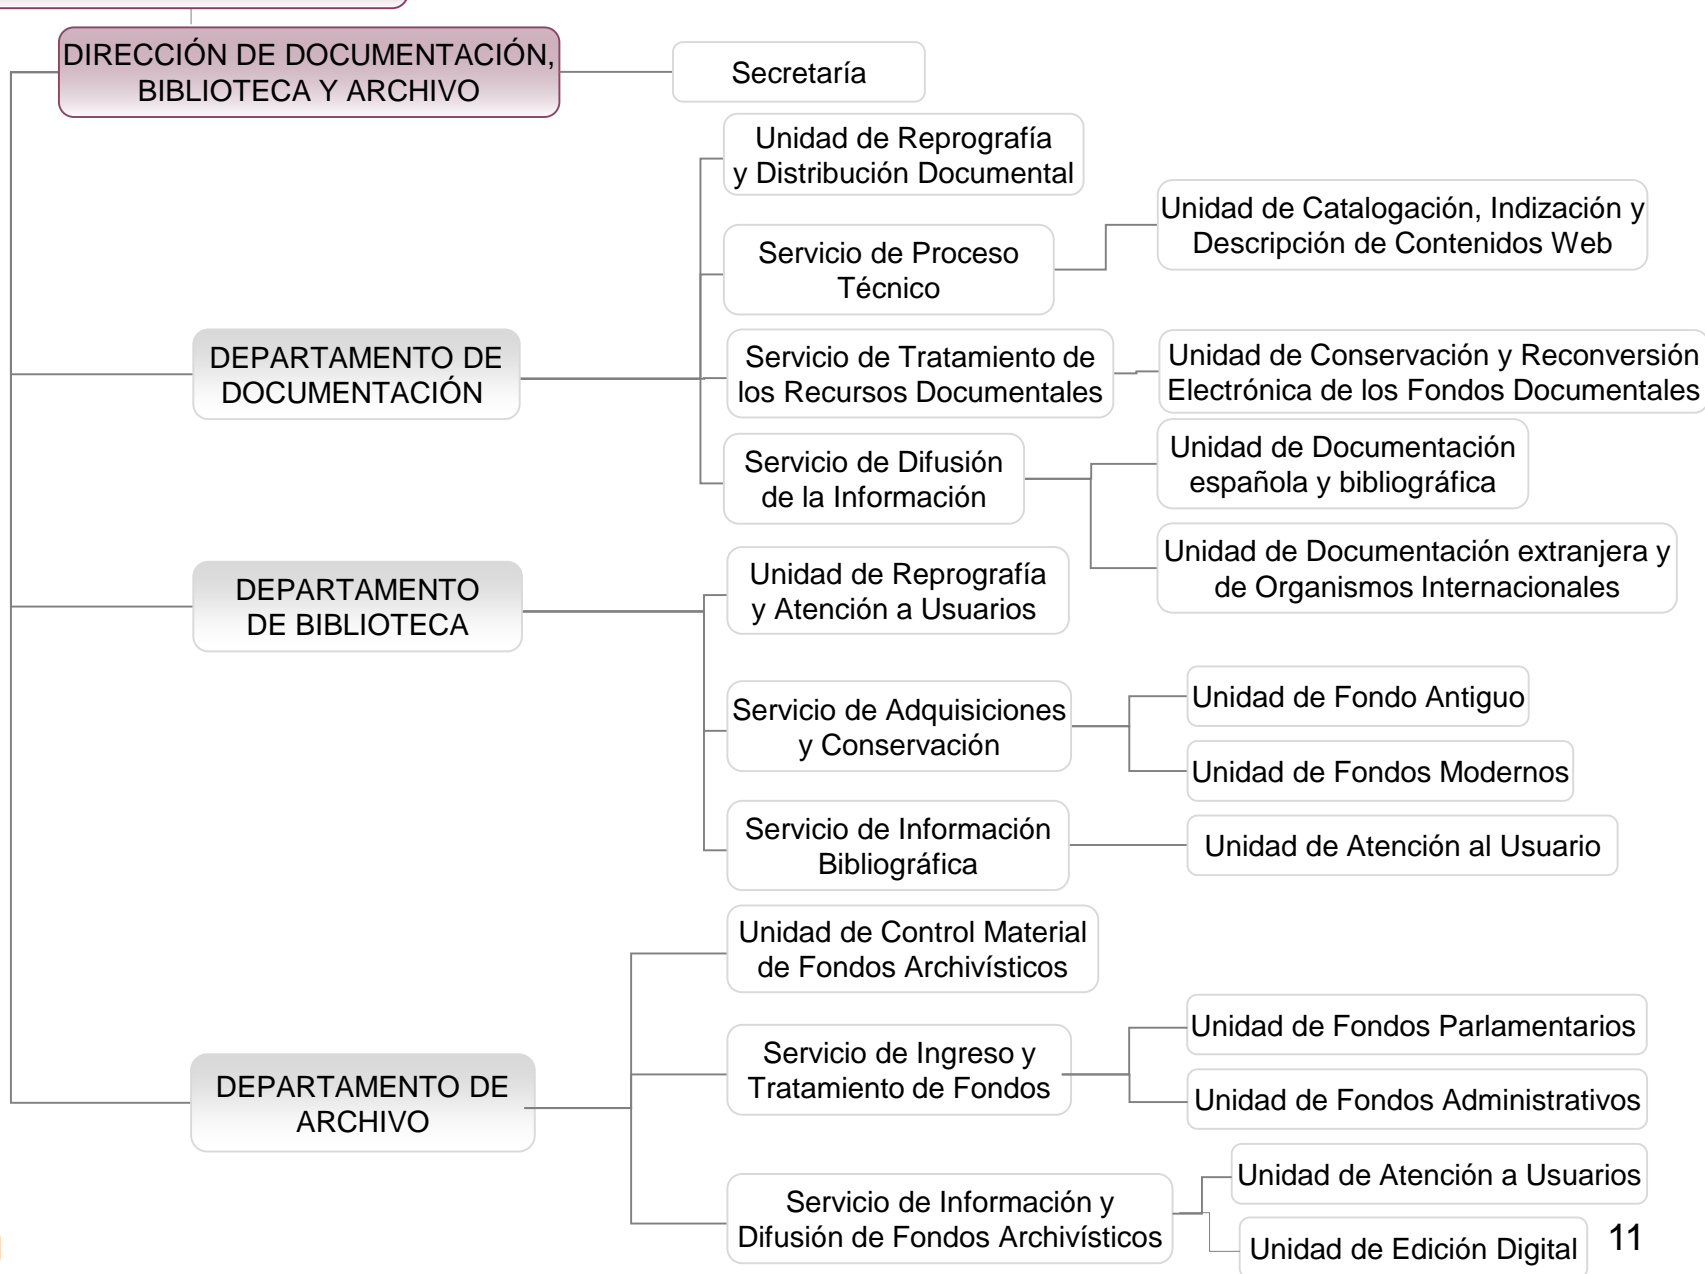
DIRECCIÓN DE DOCUMENTACIÓN, BIBLIOTECA Y ARCHIVO

Secretaría

DEPARTAMENTO DE DOCUMENTACIÓN

Unidad de Reprografía y Distribución Documental

Servicio de Proceso Técnico

Unidad de Catalogación, Indización y Descripción de Contenidos Web

Servicio de Tratamiento de los Recursos Documentales

Unidad de Conservación y Reconversión Electrónica de los Fondos Documentales

Servicio de Difusión de la Información

Unidad de Documentación española y bibliográfica

Unidad de Documentación extranjera y de Organismos Internacionales

DEPARTAMENTO DE BIBLIOTECA

Unidad de Reprografía y Atención a Usuarios

Servicio de Adquisiciones y Conservación

Unidad de Fondo Antiguo

Unidad de Fondos Modernos

Servicio de Información Bibliográfica

Unidad de Atención al Usuario

DEPARTAMENTO DE ARCHIVO

Unidad de Control Material de Fondos Archivísticos

Servicio de Ingreso y Tratamiento de Fondos

Unidad de Fondos Parlamentarios

Unidad de Fondos Administrativos

Servicio de Información y Difusión de Fondos Archivísticos

Unidad de Atención a Usuarios

Unidad de Edición Digital

11